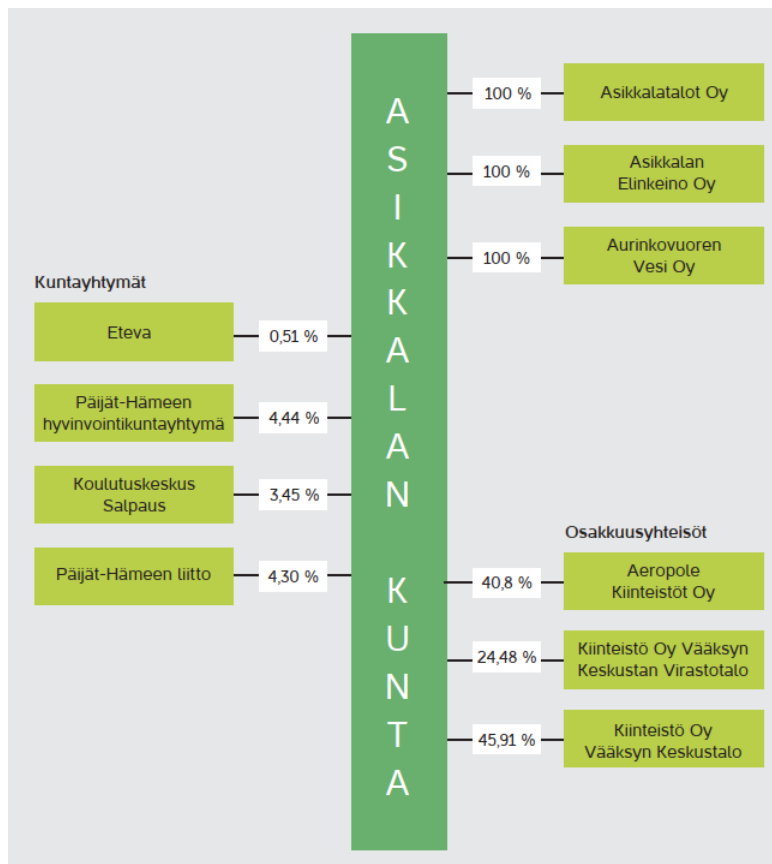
A S I K K A L A N K U N T A

100 %
Asikkalatalot Oy

100 %
Asikkalan Elinkeino Oy

100 %
Aurinkovuoren Vesi Oy

Kuntayhtymät

Eteva
0,51 %

Päijät-Hämeen hyvinvointikuntayhtymä
4,44 %

Koulutuskeskus Salpaus
3,45 %

Päijät-Hämeen liitto
4,30 %

Osakkuusyhteisöt

40,8 %
Aeropole Kiinteistöt Oy

24,48 %
Kiinteistö Oy Vääksyn Keskustan Virastotalo

45,91 %
Kiinteistö Oy Vääksyn Keskustalo